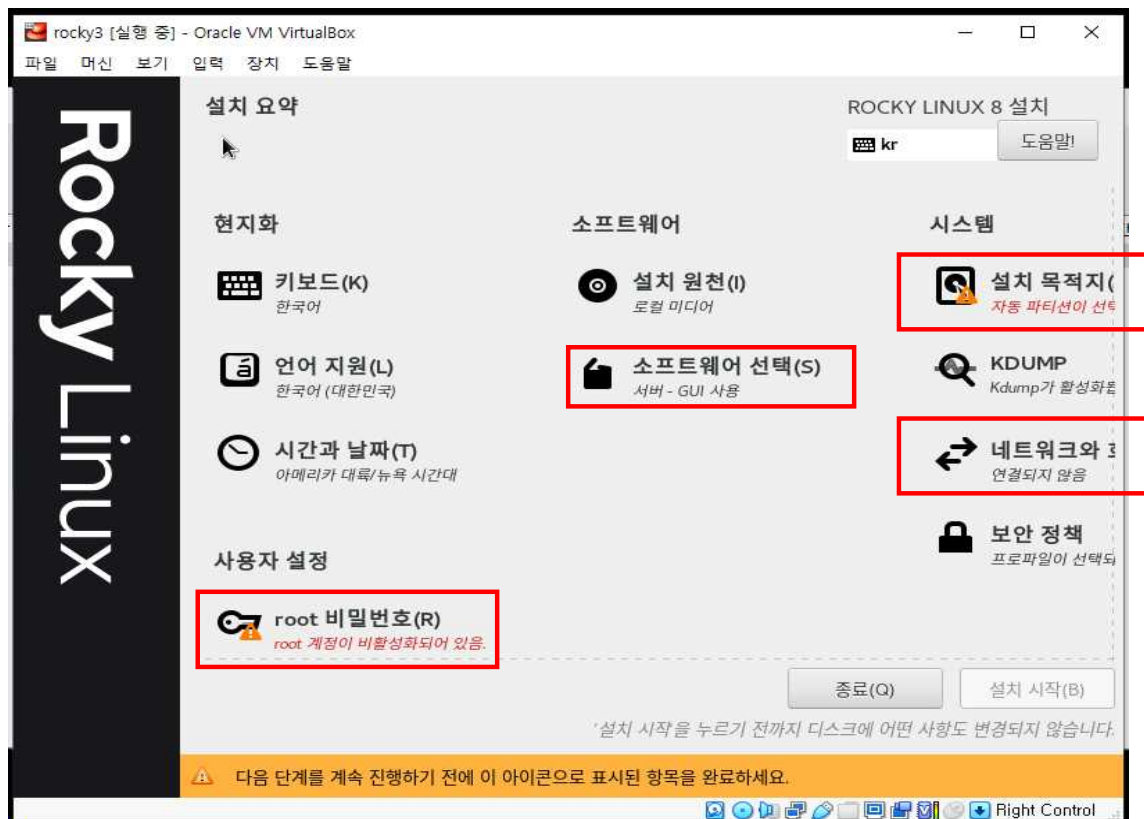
rocky3 [실행 중] - Oracle VM VirtualBox

파일 머신 보기 입력 장치 도움말

Rocky Linux

설치 요약

ROCKY LINUX 8 설치

kr

도움말!

현지화

키보드(K)
한국어

언어 지원(L)
한국어 (대한민국)

시간과 날짜(T)
아메리카 대륙/뉴욕 시간대

소프트웨어

설치 원천(I)
로컬 미디어

소프트웨어 선택(S)
서버 - GUI 사용

시스템

설치 목적지(
자동 파티션이 선택

KDUMP
Kdump가 활성화됨

네트워크와 호
연결되지 않음

보안 정책
프로파일이 선택되

사용자 설정

root 비밀번호(R)
root 계정이 비활성화되어 있음.

종료(Q)

설치 시작(B)

'설치 시작'을 누르기 전까지 디스크에 어떤 사항도 변경되지 않습니다.

다음 단계를 계속 진행하기 전에 이 아이콘으로 표시된 항목을 완료하세요.

Right Control